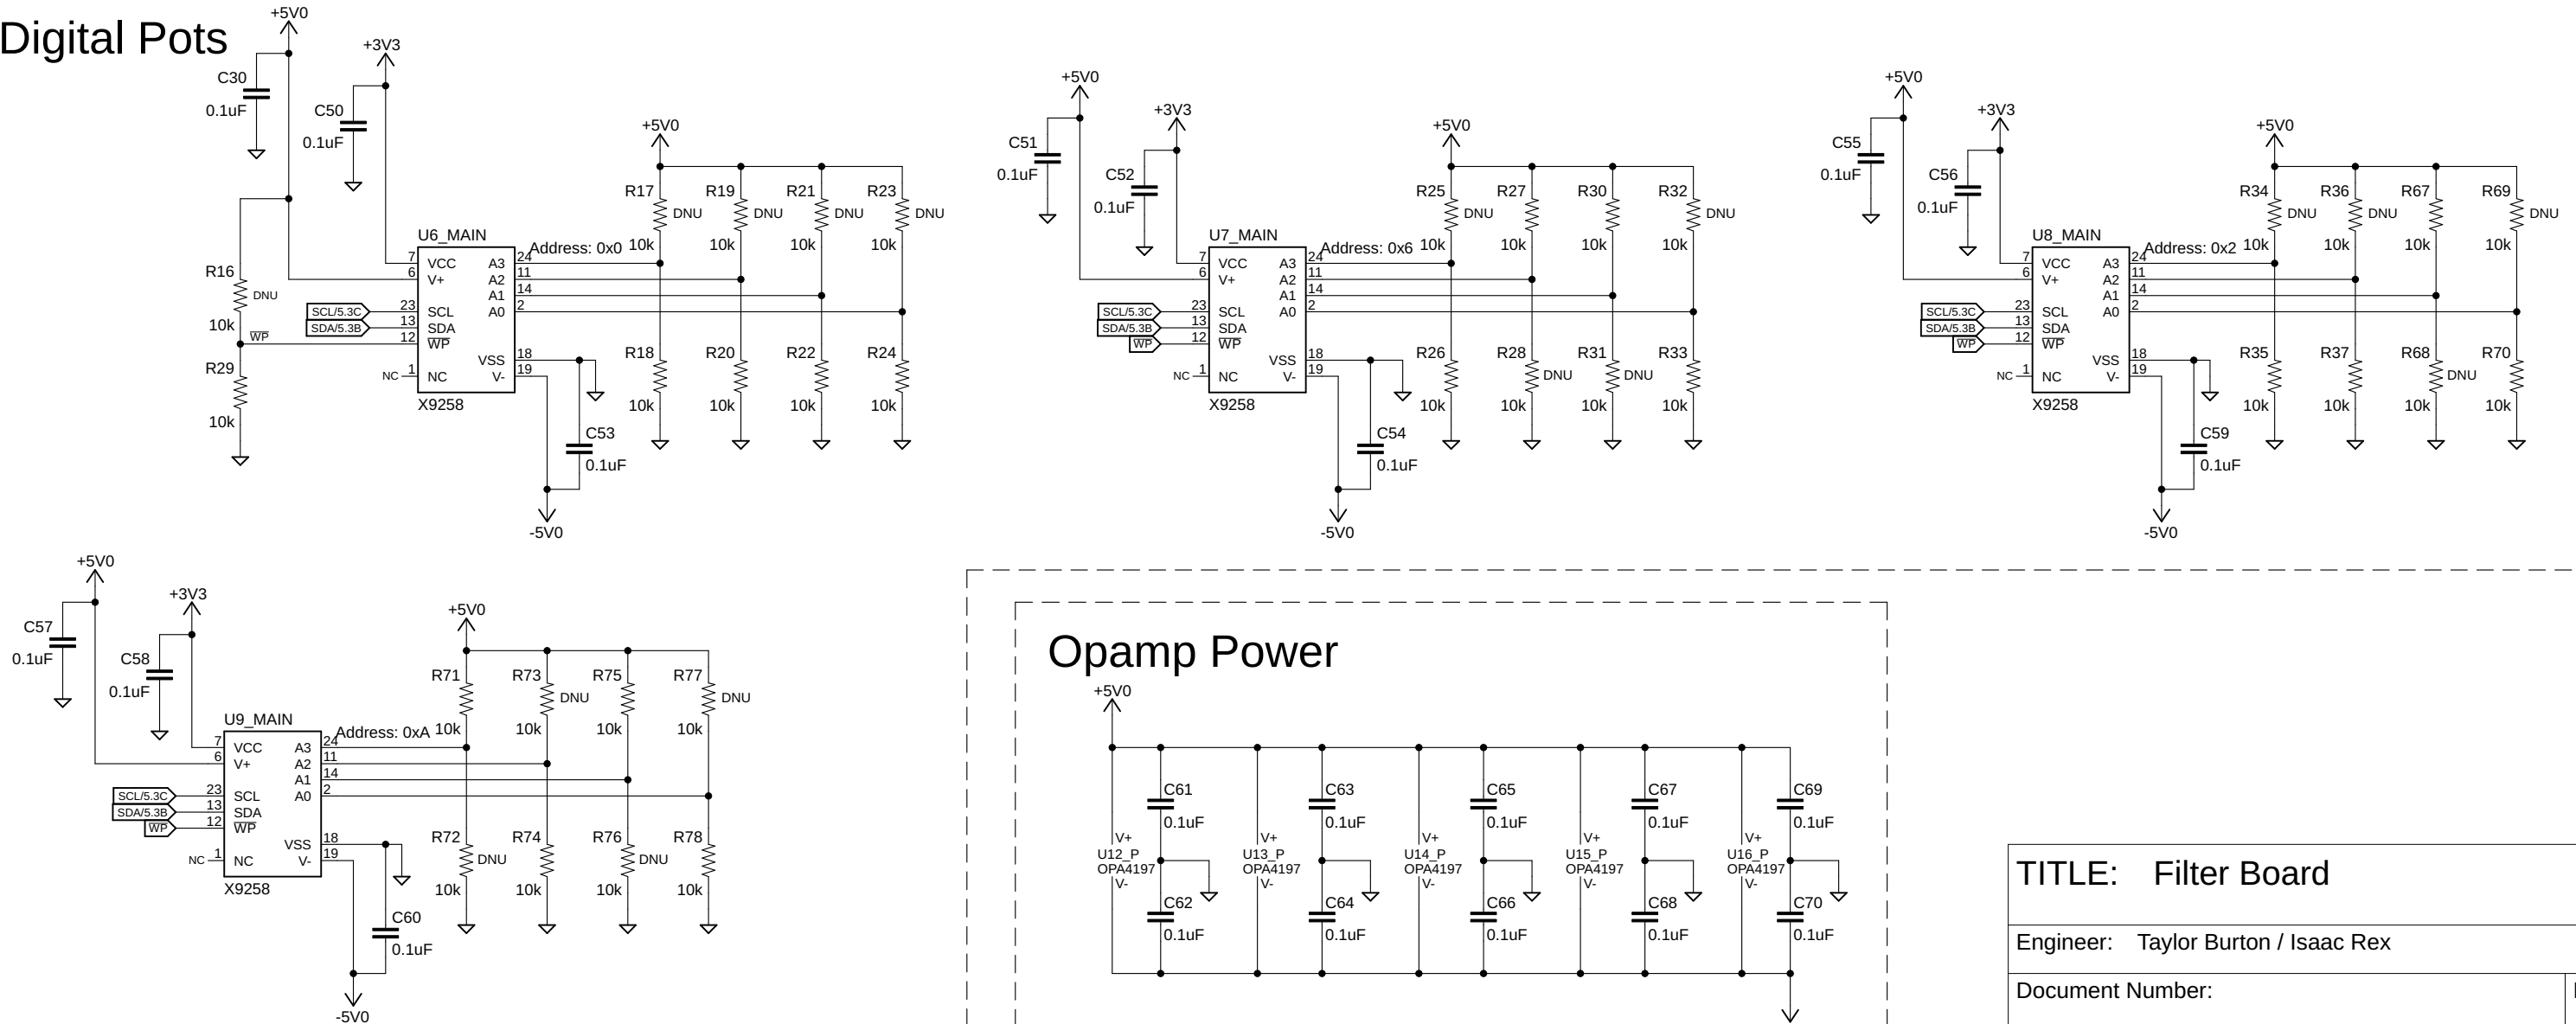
Digital Pots

+5V0
+3V3
C30
0.1uF
C50
0.1uF
R16
DNU
10k
WP
R29
10k
SCL/5.3C
SDA/5.3B
U6_MAIN
VCC
V+
SCL
SDA
$\overline{WP}$
NC
A3
A2
A1
A0
VSS
V-
X9258
7
6
23
13
12
1
NC
24
11
14
2
18
19
Address: 0x0
+5V0
R17 DNU 10k
R19 DNU 10k
R21 DNU 10k
R23 DNU 10k
R18 10k
R20 10k
R22 10k
R24 10k
C53
0.1uF
-5V0

+5V0
+3V3
C51
0.1uF
C52
0.1uF
SCL/5.3C
SDA/5.3B
WP
U7_MAIN
VCC
V+
SCL
SDA
$\overline{WP}$
NC
A3
A2
A1
A0
VSS
V-
X9258
7
6
23
13
12
1
NC
24
11
14
2
18
19
Address: 0x6
+5V0
R25 DNU 10k
R27 10k
R30 10k
R32 DNU 10k
R26 10k
R28 DNU 10k
R31 DNU 10k
R33 10k
C54
0.1uF
-5V0

+5V0
+3V3
C55
0.1uF
C56
0.1uF
SCL/5.3C
SDA/5.3B
WP
U8_MAIN
VCC
V+
SCL
SDA
$\overline{WP}$
NC
A3
A2
A1
A0
VSS
V-
X9258
7
6
23
13
12
1
NC
24
11
14
2
18
19
Address: 0x2
+5V0
R34 DNU 10k
R36 DNU 10k
R67 10k
R69 DNU 10k
R35 10k
R37 10k
R68 DNU 10k
R70 10k
C59
0.1uF
-5V0

+5V0
+3V3
C57
0.1uF
C58
0.1uF
SCL/5.3C
SDA/5.3B
WP
U9_MAIN
VCC
V+
SCL
SDA
$\overline{WP}$
NC
A3
A2
A1
A0
VSS
V-
X9258
7
6
23
13
12
1
NC
24
11
14
2
18
19
Address: 0xA
+5V0
R71 10k
R73 DNU 10k
R75 10k
R77 DNU 10k
R72 DNU 10k
R74 10k
R76 DNU 10k
R78 10k
C60
0.1uF
-5V0

Opamp Power
+5V0
C61 0.1uF
C62 0.1uF
V+ U12_P OPA4197 V-
C63 0.1uF
C64 0.1uF
V+ U13_P OPA4197 V-
C65 0.1uF
C66 0.1uF
V+ U14_P OPA4197 V-
C67 0.1uF
C68 0.1uF
V+ U15_P OPA4197 V-
C69 0.1uF
C70 0.1uF
V+ U16_P OPA4197 V-

TITLE: Filter Board
Engineer: Taylor Burton / Isaac Rex
Document Number: